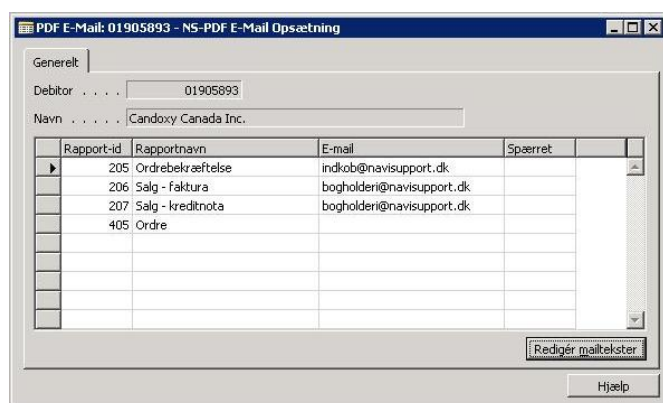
PDF E-Mail: 01905893 - NS-PDF E-Mail Opsætning

Generelt

Debitor . . . . . 01905893

Navn . . . . . Candoxy Canada Inc.

| Rapport-id | Rapportnavn | E-mail | Spærret |
|---|---|---|---|
| 205 | Ordrebekræftelse | indkob@navisupport.dk | |
| 206 | Salg - faktura | bogholderi@navisupport.dk | |
| 207 | Salg - kreditnota | bogholderi@navisupport.dk | |
| 405 | Ordre | | |

Redigér mailtekster

Hjælp